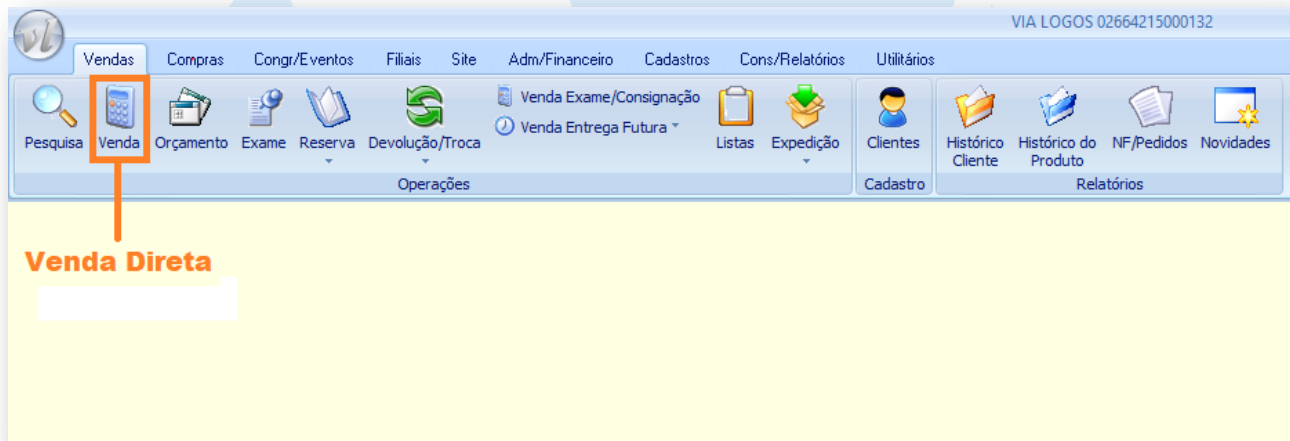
VIA LOGOS 02664215000132

Vendas Compras Congr/Eventos Filiais Site Adm/Financeiro Cadastros Cons/Relatórios Utilitários

Pesquisa Venda Orçamento Exame Reserva Devolução/Troca Venda Exame/Consignação Venda Entrega Futura Listas Expedição

Operações

Clientes

Cadastro

Histórico Cliente Histórico do Produto NF/Pedidos Novidades

Relatórios

Venda Direta